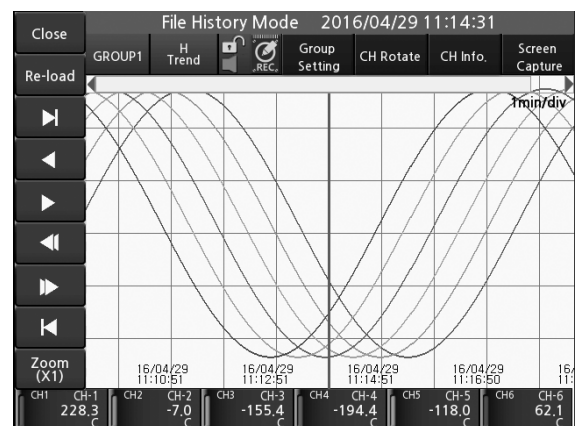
Close

File History Mode 2016/04/29 11:14:31

Re-load

GROUP1

H Trend

REC.

Group Setting

CH Rotate

CH Info.

Screen Capture

1min/div

Zoom (X1)

16/04/29 11:10:51

16/04/29 11:12:51

16/04/29 11:14:51

16/04/29 11:16:50

16/ 11:

CH1 CH-1 228.3 C

CH2 CH-2 -7.0 C

CH3 CH-3 -155.4 C

CH4 CH-4 -194.4 C

CH5 CH-5 -118.0 C

CH6 CH-6 62.1 C